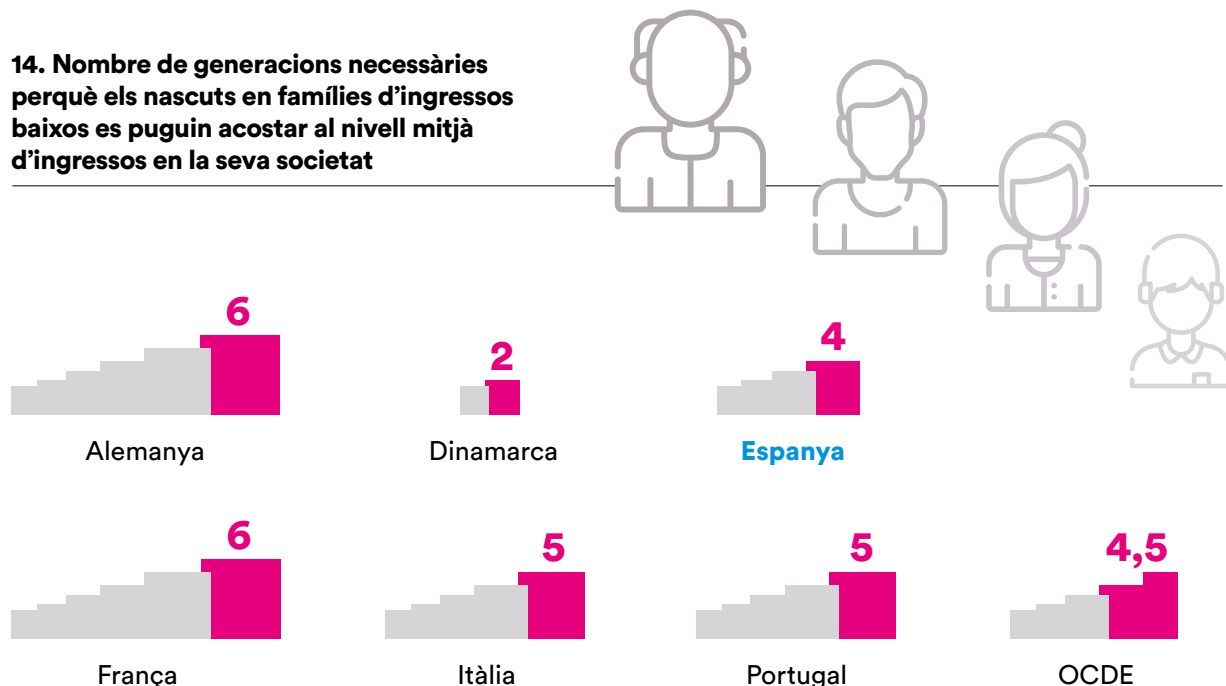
14. Nombre de generacions necessàries perquè els nascuts en famílies d’ingressos baixos es puguin acostar al nivell mitjà d’ingressos en la seva societat

6
Alemanya

2
Dinamarca

4
Espanya

6
França

5
Itàlia

5
Portugal

4,5
OCDE